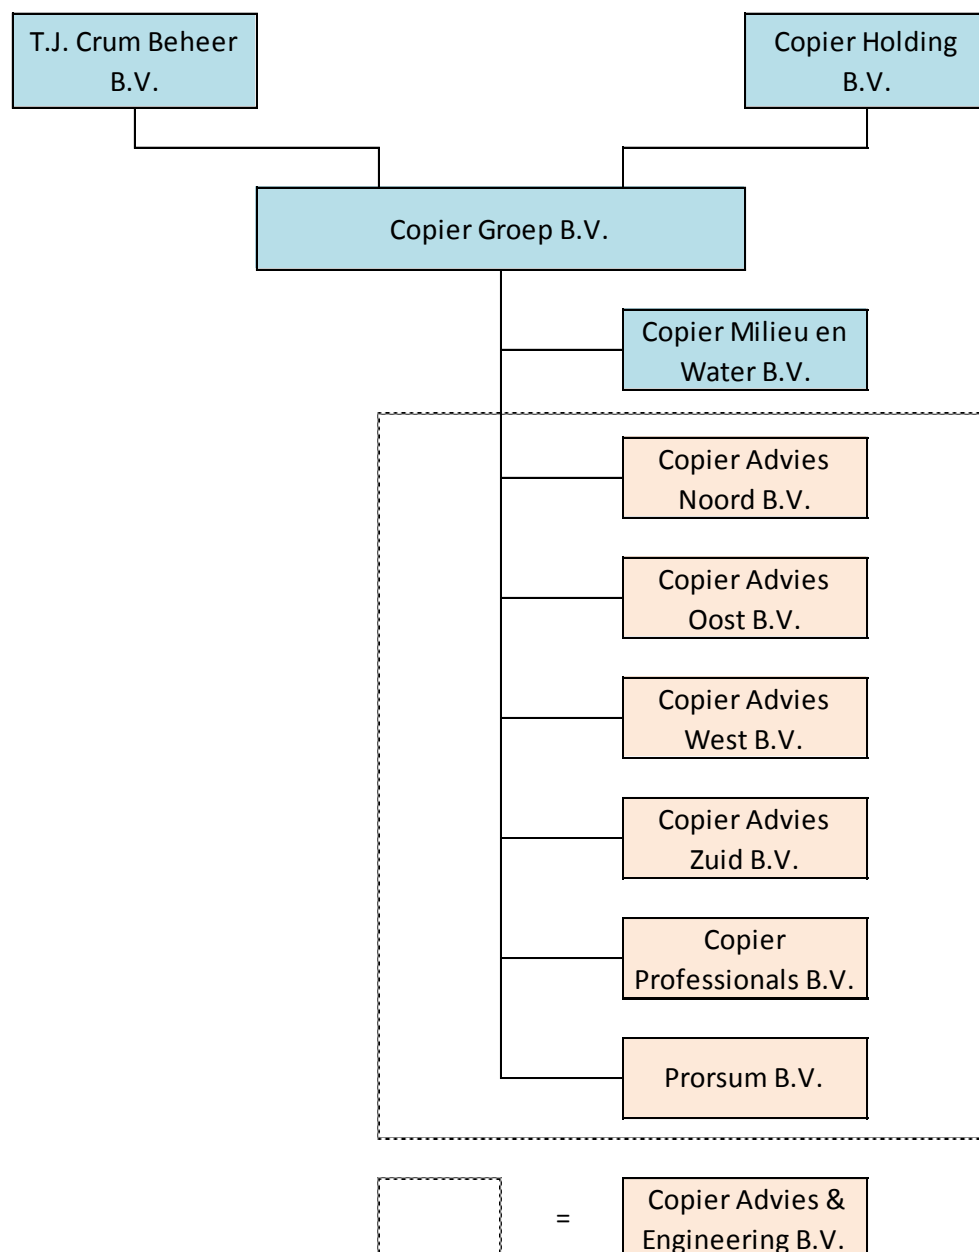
T.J. Crum Beheer B.V.

Copier Holding B.V.

Copier Groep B.V.

Copier Milieu en Water B.V.

Copier Advies Noord B.V.

Copier Advies Oost B.V.

Copier Advies West B.V.

Copier Advies Zuid B.V.

Copier Professionals B.V.

Prorsum B.V.

=

Copier Advies & Engineering B.V.